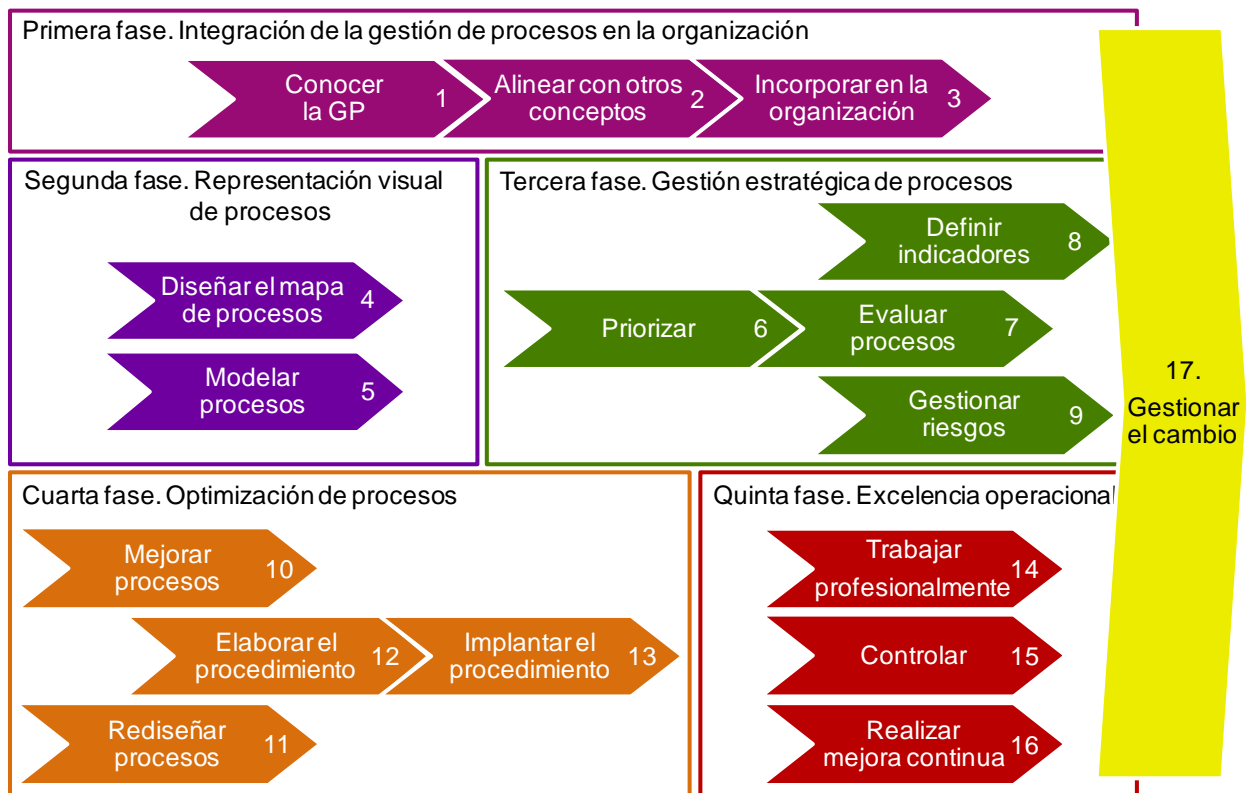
Primera fase. Integración de la gestión de procesos en la organización

Conocer la GP 1

Alinear con otros conceptos 2

Incorporar en la organización 3

Segunda fase. Representación visual de procesos

Diseñar el mapa de procesos 4

Modelar procesos 5

Tercera fase. Gestión estratégica de procesos

Definir indicadores 8

Priorizar 6

Evaluar procesos 7

Gestionar riesgos 9

17. Gestionar el cambio

Cuarta fase. Optimización de procesos

Mejorar procesos 10

Elaborar el procedimiento 12

Implantar el procedimiento 13

Rediseñar procesos 11

Quinta fase. Excelencia operacional

Trabajar profesionalmente 14

Controlar 15

Realizar mejora continua 16